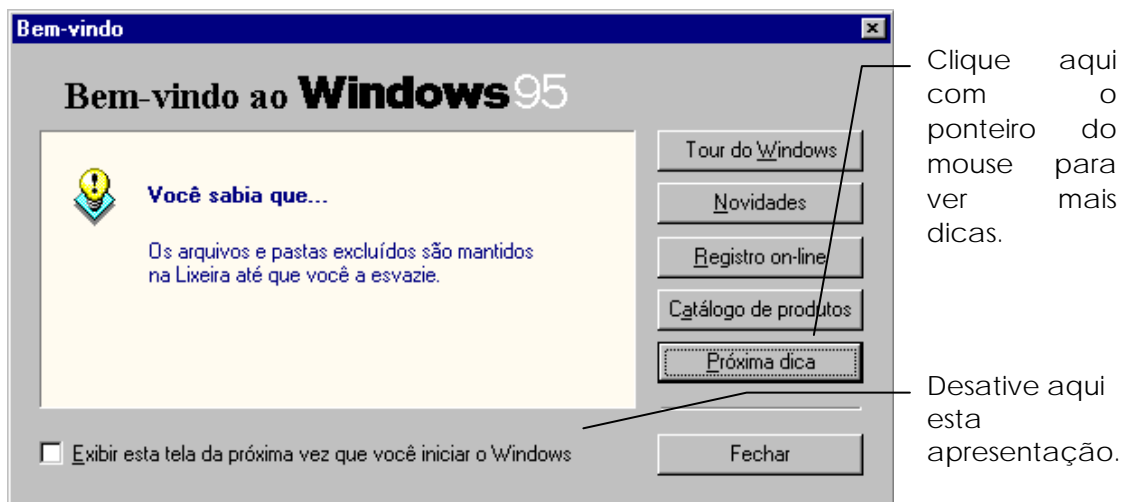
Bem-vindo

Bem-vindo ao Windows95

Você sabia que...

Os arquivos e pastas excluídos são mantidos na Lixeira até que você a esvazie.

Tour do Windows

Novidades

Registro on-line

Catálogo de produtos

Próxima dica

Exibir esta tela da próxima vez que você iniciar o Windows

Fechar

Clique aqui com o ponteiro do mouse para ver mais dicas.

Desative aqui esta apresentação.